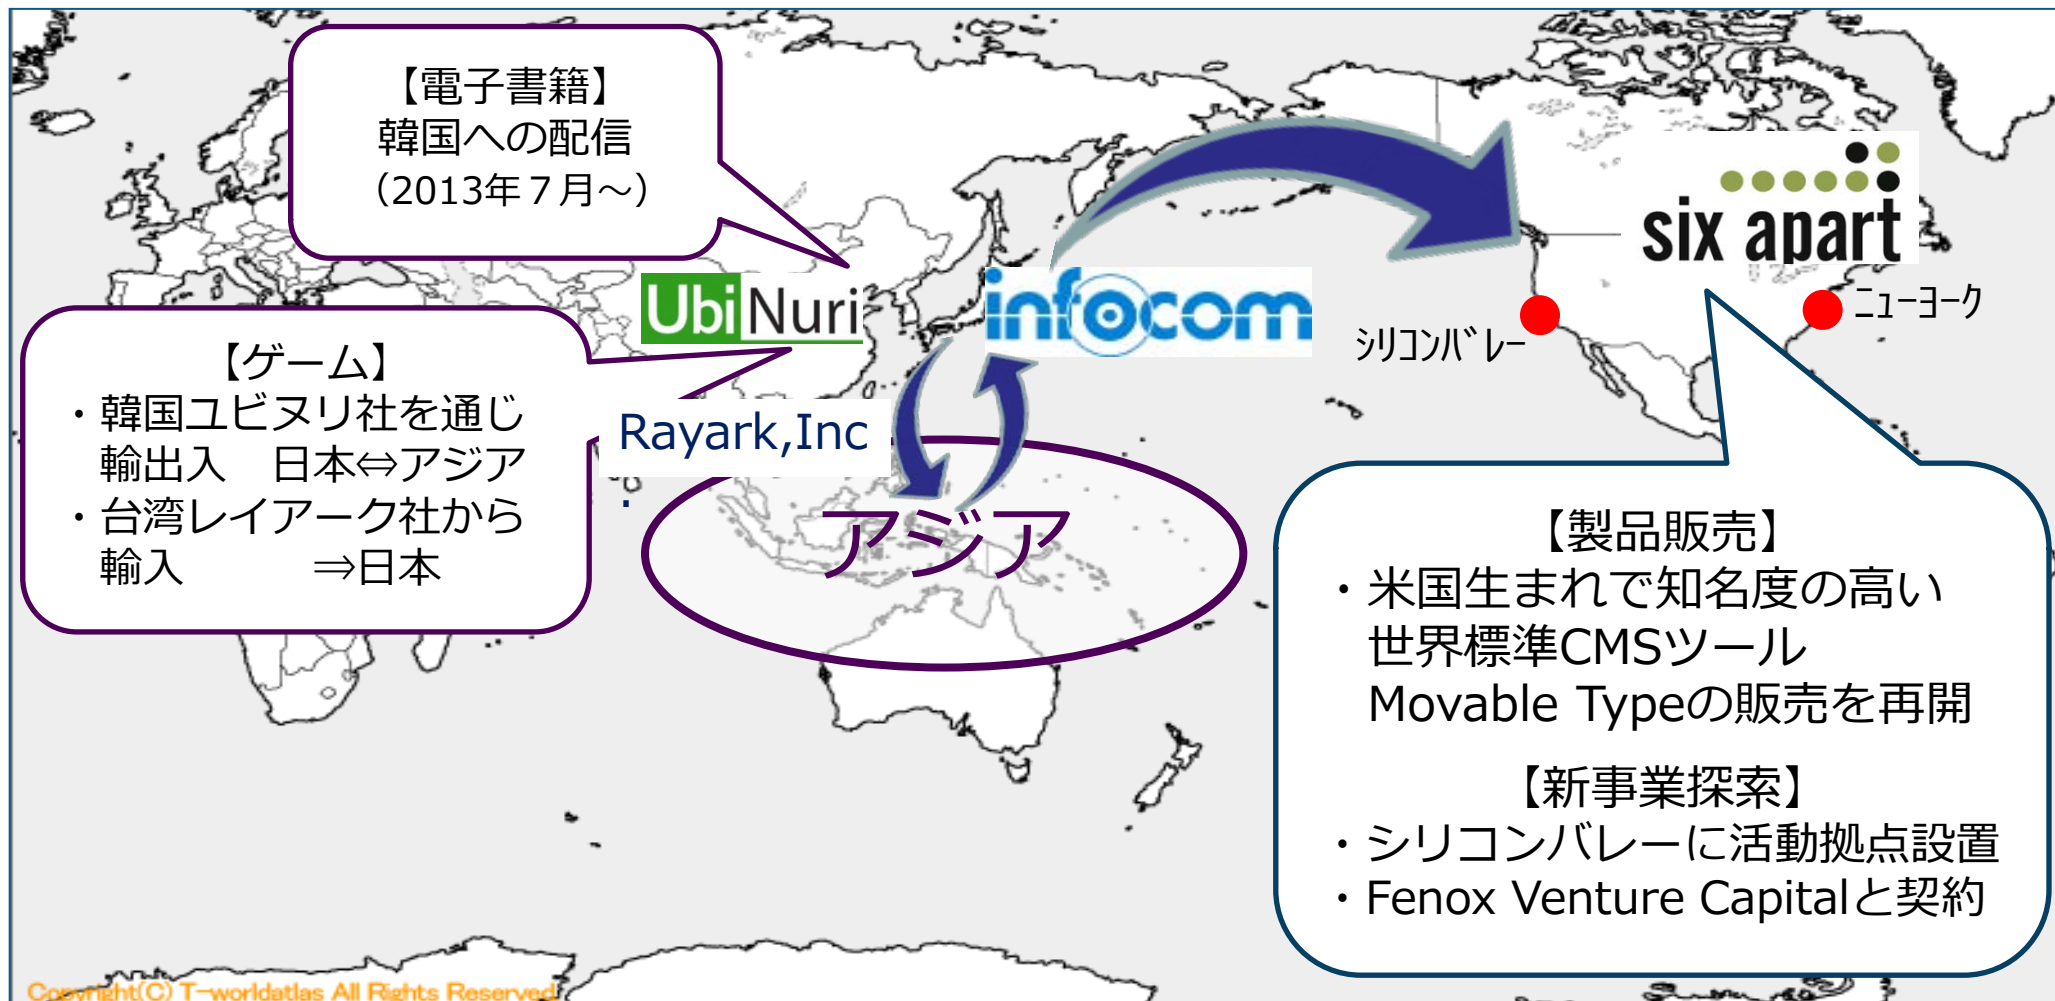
【電子書籍】
韓国への配信
（2013年７月～）

UbiNuri

infocom

six apart

シリコンバレー

ニューヨーク

【ゲーム】
・韓国ユビヌリ社を通じ
輸出入　日本⇔アジア
・台湾レイアーク社から
輸入　　　⇒日本

Rayark,Inc

アジア

【製品販売】
・米国生まれで知名度の高い
世界標準CMSツール
Movable Typeの販売を再開

【新事業探索】
・シリコンバレーに活動拠点設置
・Fenox Venture Capitalと契約

Copyright(C) T-worldatlas All Rights Reserved